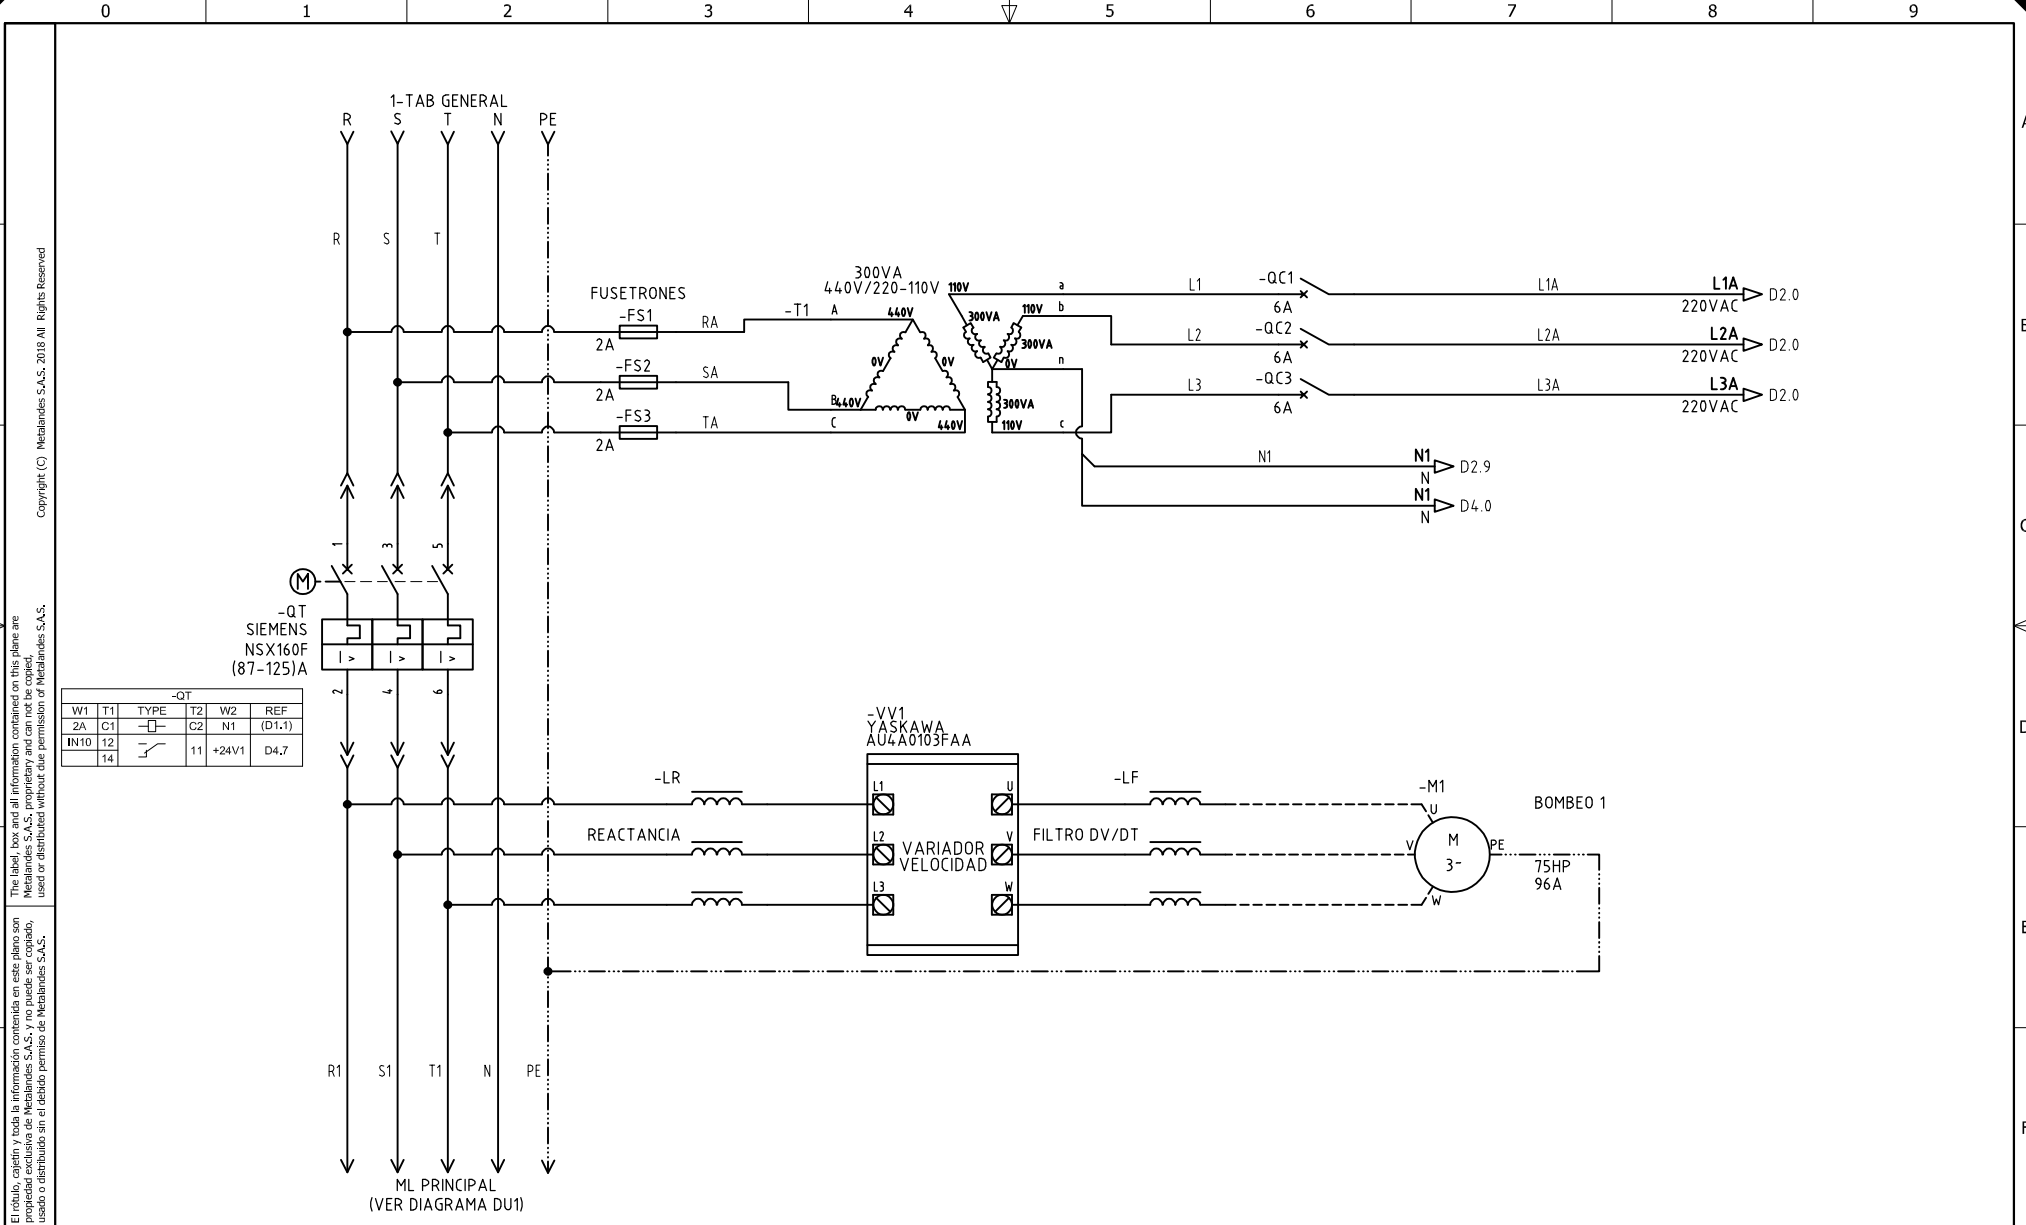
0 1 2 3 4 5 6 7 8 9

Copyright (C) Metalandes S.A.S. 2018 All Rights Reserved

The label, box and all information contained on this plane are Metalandes S.A.S. proprietary and can not be copied, used or distributed without due permission of Metalandes S.A.S.

El rótulo, cajetín y toda la información contenida en este plano son propiedad exclusiva de Metalandes S.A.S. y no puede ser copiado, usado o distribuido sin el debido permiso de Metalandes S.A.S.

1-TAB GENERAL
R S T N PE

R S T

FUSETRONES
-FS1
2A
-FS2
2A
-FS3
2A
RA
SA
TA
-T1
A
B
C
300VA
440V/220-110V
440V
0V
0V
440V
0V
440V
110V
300VA
110V
300VA
0V
300VA
110V
a
b
n
c

L1
-QC1
6A
L1A
L1A
220VAC
D2.0
L2
-QC2
6A
L2A
L2A
220VAC
D2.0
L3
-QC3
6A
L3A
L3A
220VAC
D2.0
N1
N1
N
D2.9
N1
N
D4.0

1 3 5
M
-QT
SIEMENS
NSX160F
(87-125)A
I > I > I >
2 4 6

| -QT | | | | | |
|---|---|---|---|---|---|
| W1 | T1 | TYPE | T2 | W2 | REF |
| 2A | C1 | | C2 | N1 | (D1.1) |
| IN10 | 12 | | 11 | +24V1 | D4.7 |
| | 14 | | | | |

-VV1
YASKAWA
AU4A0103FAA
-LR
REACTANCIA
L1
L2
L3
VARIADOR
VELOCIDAD
U
V
W
-LF
FILTRO DV/DT
-M1
U
V
W
M
3~
PE
BOMBEO 1
75HP
96A

R1 S1 T1 N PE
ML PRINCIPAL
(VER DIAGRAMA DU1)